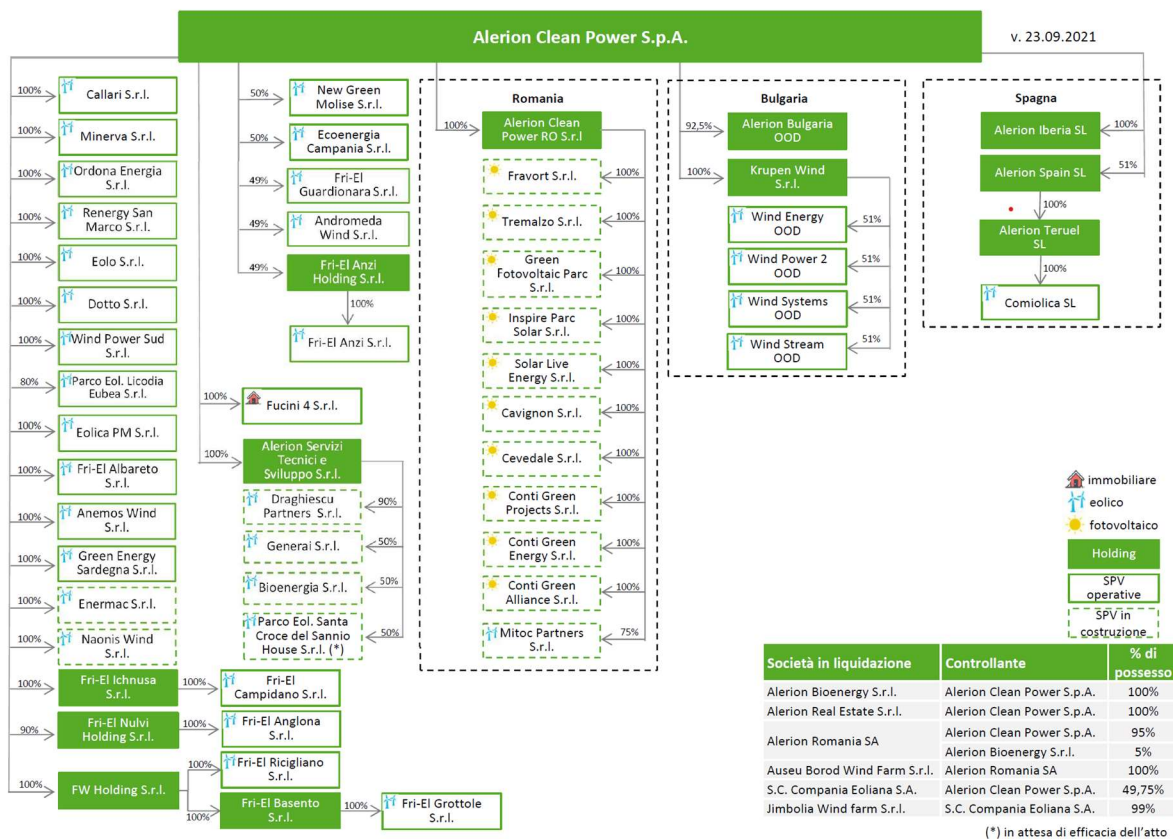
Alerion Clean Power S.p.A.

v. 23.09.2021

100% Callari S.r.l.
100% Minerva S.r.l.
100% Ordona Energia S.r.l.
100% Renergy San Marco S.r.l.
100% Eolo S.r.l.
100% Dotto S.r.l.
100% Wind Power Sud S.r.l.
80% Parco Eol. Licodia Eubea S.r.l.
100% Eolica PM S.r.l.
100% Fri-El Albareto S.r.l.
100% Anemos Wind S.r.l.
100% Green Energy Sardegna S.r.l.
100% Enermac S.r.l.
100% Naonis Wind S.r.l.
100% Fri-El Ichnusa S.r.l. 100% Fri-El Campidano S.r.l.
90% Fri-El Nulvi Holding S.r.l. 100% Fri-El Anglona S.r.l.
100% FW Holding S.r.l. 100% Fri-El Ricigliano S.r.l. 100% Fri-El Basento S.r.l. 100% Fri-El Grottole S.r.l.

50% New Green Molise S.r.l.
50% Ecoenergia Campania S.r.l.
49% Fri-El Guardionara S.r.l.
49% Andromeda Wind S.r.l.
49% Fri-El Anzi Holding S.r.l. 100% Fri-El Anzi S.r.l.

100% Fucini 4 S.r.l.
100% Alerion Servizi Tecnici e Sviluppo S.r.l.
90% Draghiescu Partners S.r.l.
50% Generai S.r.l.
50% Bioenergia S.r.l.
50% Parco Eol. Santa Croce del Sannio House S.r.l. (*)

Romania
100% Alerion Clean Power RO S.r.l
100% Fravort S.r.l.
100% Tremalzo S.r.l.
100% Green Fotovoltaic Parc S.r.l.
100% Inspire Parc Solar S.r.l.
100% Solar Live Energy S.r.l.
100% Cavignon S.r.l.
100% Cevedale S.r.l.
100% Conti Green Projects S.r.l.
100% Conti Green Energy S.r.l.
100% Conti Green Alliance S.r.l.
75% Mitoc Partners S.r.l.

Bulgaria
92,5% Alerion Bulgaria OOD
100% Krupen Wind S.r.l.
51% Wind Energy OOD
51% Wind Power 2 OOD
51% Wind Systems OOD
51% Wind Stream OOD

Spagna
100% Alerion Iberia SL
51% Alerion Spain SL
100% Alerion Teruel SL
100% Comiolica SL

immobiliare
eolico
fotovoltaico
Holding
SPV operative
SPV in costruzione

| Società in liquidazione | Controllante | % di possesso |
|---|---|---|
| Alerion Bioenergy S.r.l. | Alerion Clean Power S.p.A. | 100% |
| Alerion Real Estate S.r.l. | Alerion Clean Power S.p.A. | 100% |
| Alerion Romania SA | Alerion Clean Power S.p.A. | 95% |
| | Alerion Bioenergy S.r.l. | 5% |
| Auseu Borod Wind Farm S.r.l. | Alerion Romania SA | 100% |
| S.C. Compania Eoliana S.A. | Alerion Clean Power S.p.A. | 49,75% |
| Jimbolia Wind farm S.r.l. | S.C. Compania Eoliana S.A. | 99% |

(*) in attesa di efficacia dell'atto